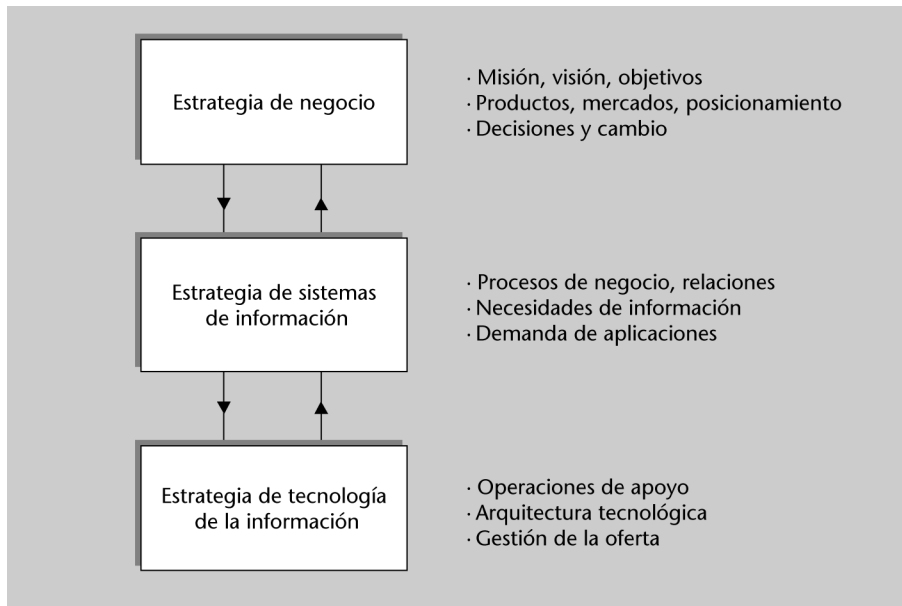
Estrategia de negocio

· Misión, visión, objetivos
· Productos, mercados, posicionamiento
· Decisiones y cambio

Estrategia de sistemas de información

· Procesos de negocio, relaciones
· Necesidades de información
· Demanda de aplicaciones

Estrategia de tecnología de la información

· Operaciones de apoyo
· Arquitectura tecnológica
· Gestión de la oferta